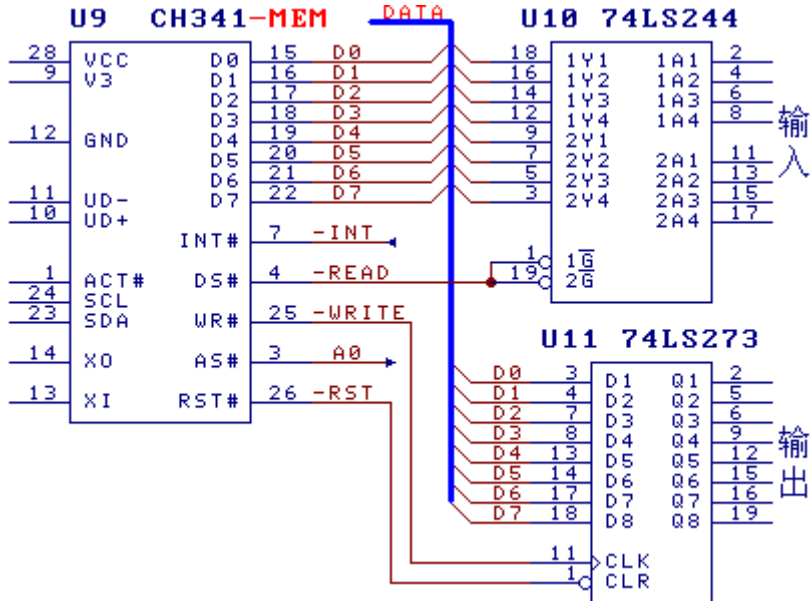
U9 CH341-MEM

DATA

U10 74LS244

28 VCC
9 V3
12 GND
11 UD-
10 UD+
1 ACT#
24 SCL
23 SDA
14 XO
13 XI

D0 15 D0
D1 16 D1
D2 17 D2
D3 18 D3
D4 19 D4
D5 20 D5
D6 21 D6
D7 22 D7
INT# 7 -INT
DS# 4 -READ
WR# 25 -WRITE
AS# 3 A0
RST# 26 -RST

18 1Y1
16 1Y2
14 1Y3
12 1Y4
9 2Y1
7 2Y2
5 2Y3
3 2Y4
1 $1\overline{G}$
19 $2\overline{G}$

1A1 2
1A2 4
1A3 6
1A4 8
2A1 11
2A2 13
2A3 15
2A4 17

输入

U11 74LS273

D0 3 D1
D1 4 D2
D2 7 D3
D3 8 D4
D4 13 D5
D5 14 D6
D6 17 D7
D7 18 D8
11 CLK
1 CLR

Q1 2
Q2 5
Q3 6
Q4 9
Q5 12
Q6 15
Q7 16
Q8 19

输出